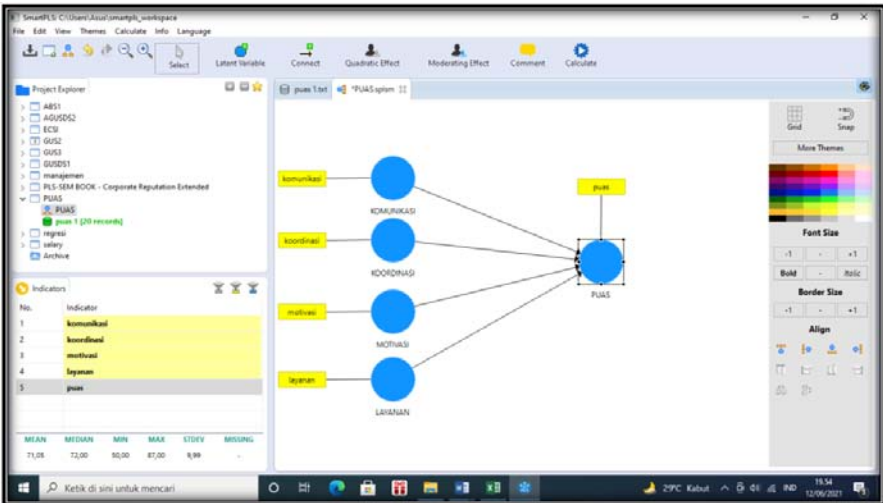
SmartPLS: C:\Users\Asus\smartpls_workspace

File Edit View Themes Calculate Info Language

Select Latent Variable Connect Quadratic Effect Moderating Effect Comment Calculate

Project Explorer

ABS1
AGUSDS2
ECSI
GUS2
GUS3
GUSDS1
manajemen
PLS-SEM BOOK - Corporate Reputation Extended
PUAS
PUAS
puas 1 [20 records]
regresi
selary
Archive

puas 1.txt *PUAS.splsm

komunikasi
KOMUNIKASI
koordinasi
KOORDINASI
motivasi
MOTIVASI
layanan
LAYANAN
puas
PUAS

Grid Snap
More Themes
Font Size
-1 - +1
Bold - Italic
Border Size
-1 - +1
Align

Indicators

| No. | Indicator |
|---|---|
| 1 | komunikasi |
| 2 | koordinasi |
| 3 | motivasi |
| 4 | layanan |
| 5 | puas |

| MEAN | MEDIAN | MIN | MAX | STDEV | MISSING |
|---|---|---|---|---|---|
| 71,05 | 72,00 | 50,00 | 87,00 | 9,99 | - |

Ketik di sini untuk mencari

29°C Kabut IND 19.54 12/06/2021